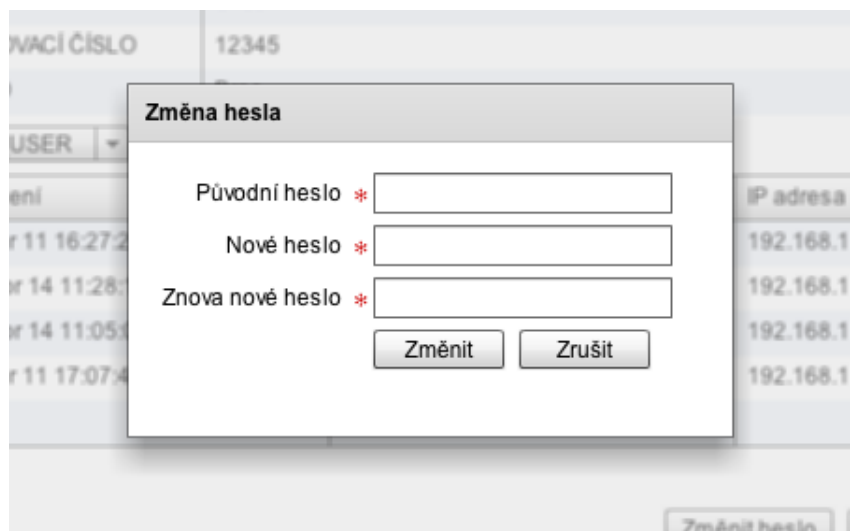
VACÍ ČÍSLO 12345

USER

ení

r 11 16:27:2

r 14 11:28:1

r 14 11:05:

r 11 17:07:4

IP adresa

192.168.1

192.168.1

192.168.1

192.168.1

Změna hesla

Původní heslo *

Nové heslo *

Znova nové heslo *

Změnit

Zrušit

Změnit heslo